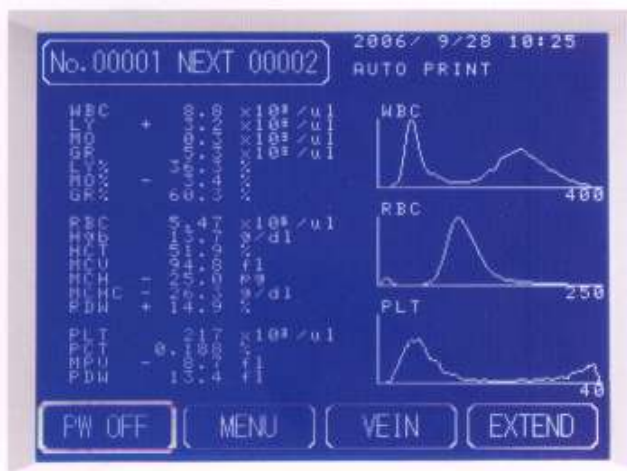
No.00001 NEXT 00002

2006/ 9/28 10:25
AUTO PRINT

WBC + 8.8 $\times10^3$/ul
LY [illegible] $\times10^3$/ul
MO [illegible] $\times10^3$/ul
GR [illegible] $\times10^3$/ul
LY% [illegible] %
MO% - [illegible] %
GR% 60.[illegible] %

RBC 5.47 $\times10^6$/ul
HGB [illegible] g/dl
HCT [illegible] %
MCV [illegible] fl
MCH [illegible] pg
MCHC - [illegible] g/dl
RDW + 14.9 %

PLT 217 $\times10^3$/ul
PCT 0.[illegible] %
MPV - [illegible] fl
PDW 13.4 fl

WBC
400
RBC
250
PLT
40

PW OFF
MENU
VEIN
EXTEND